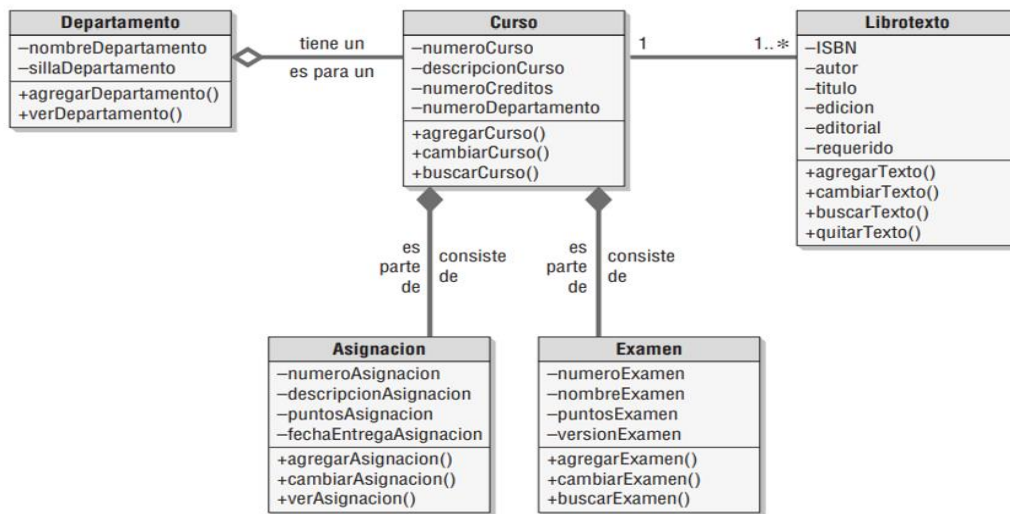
Departamento
–nombreDepartamento
–sillaDepartamento
+agregarDepartamento()
+verDepartamento()

tiene un
es para un

Curso
–numeroCurso
–descripcionCurso
–numeroCreditos
–numeroDepartamento
+agregarCurso()
+cambiarCurso()
+buscarCurso()

1
1..*

Librotexto
–ISBN
–autor
–titulo
–edicion
–editorial
–requerido
+agregarTexto()
+cambiarTexto()
+buscarTexto()
+quitarTexto()

es parte de
consiste de

es parte de
consiste de

Asignacion
–numeroAsignacion
–descripcionAsignacion
–puntosAsignacion
–fechaEntregaAsignacion
+agregarAsignacion()
+cambiarAsignacion()
+verAsignacion()

Examen
–numeroExamen
–nombreExamen
–puntosExamen
–versionExamen
+agregarExamen()
+cambiarExamen()
+buscarExamen()